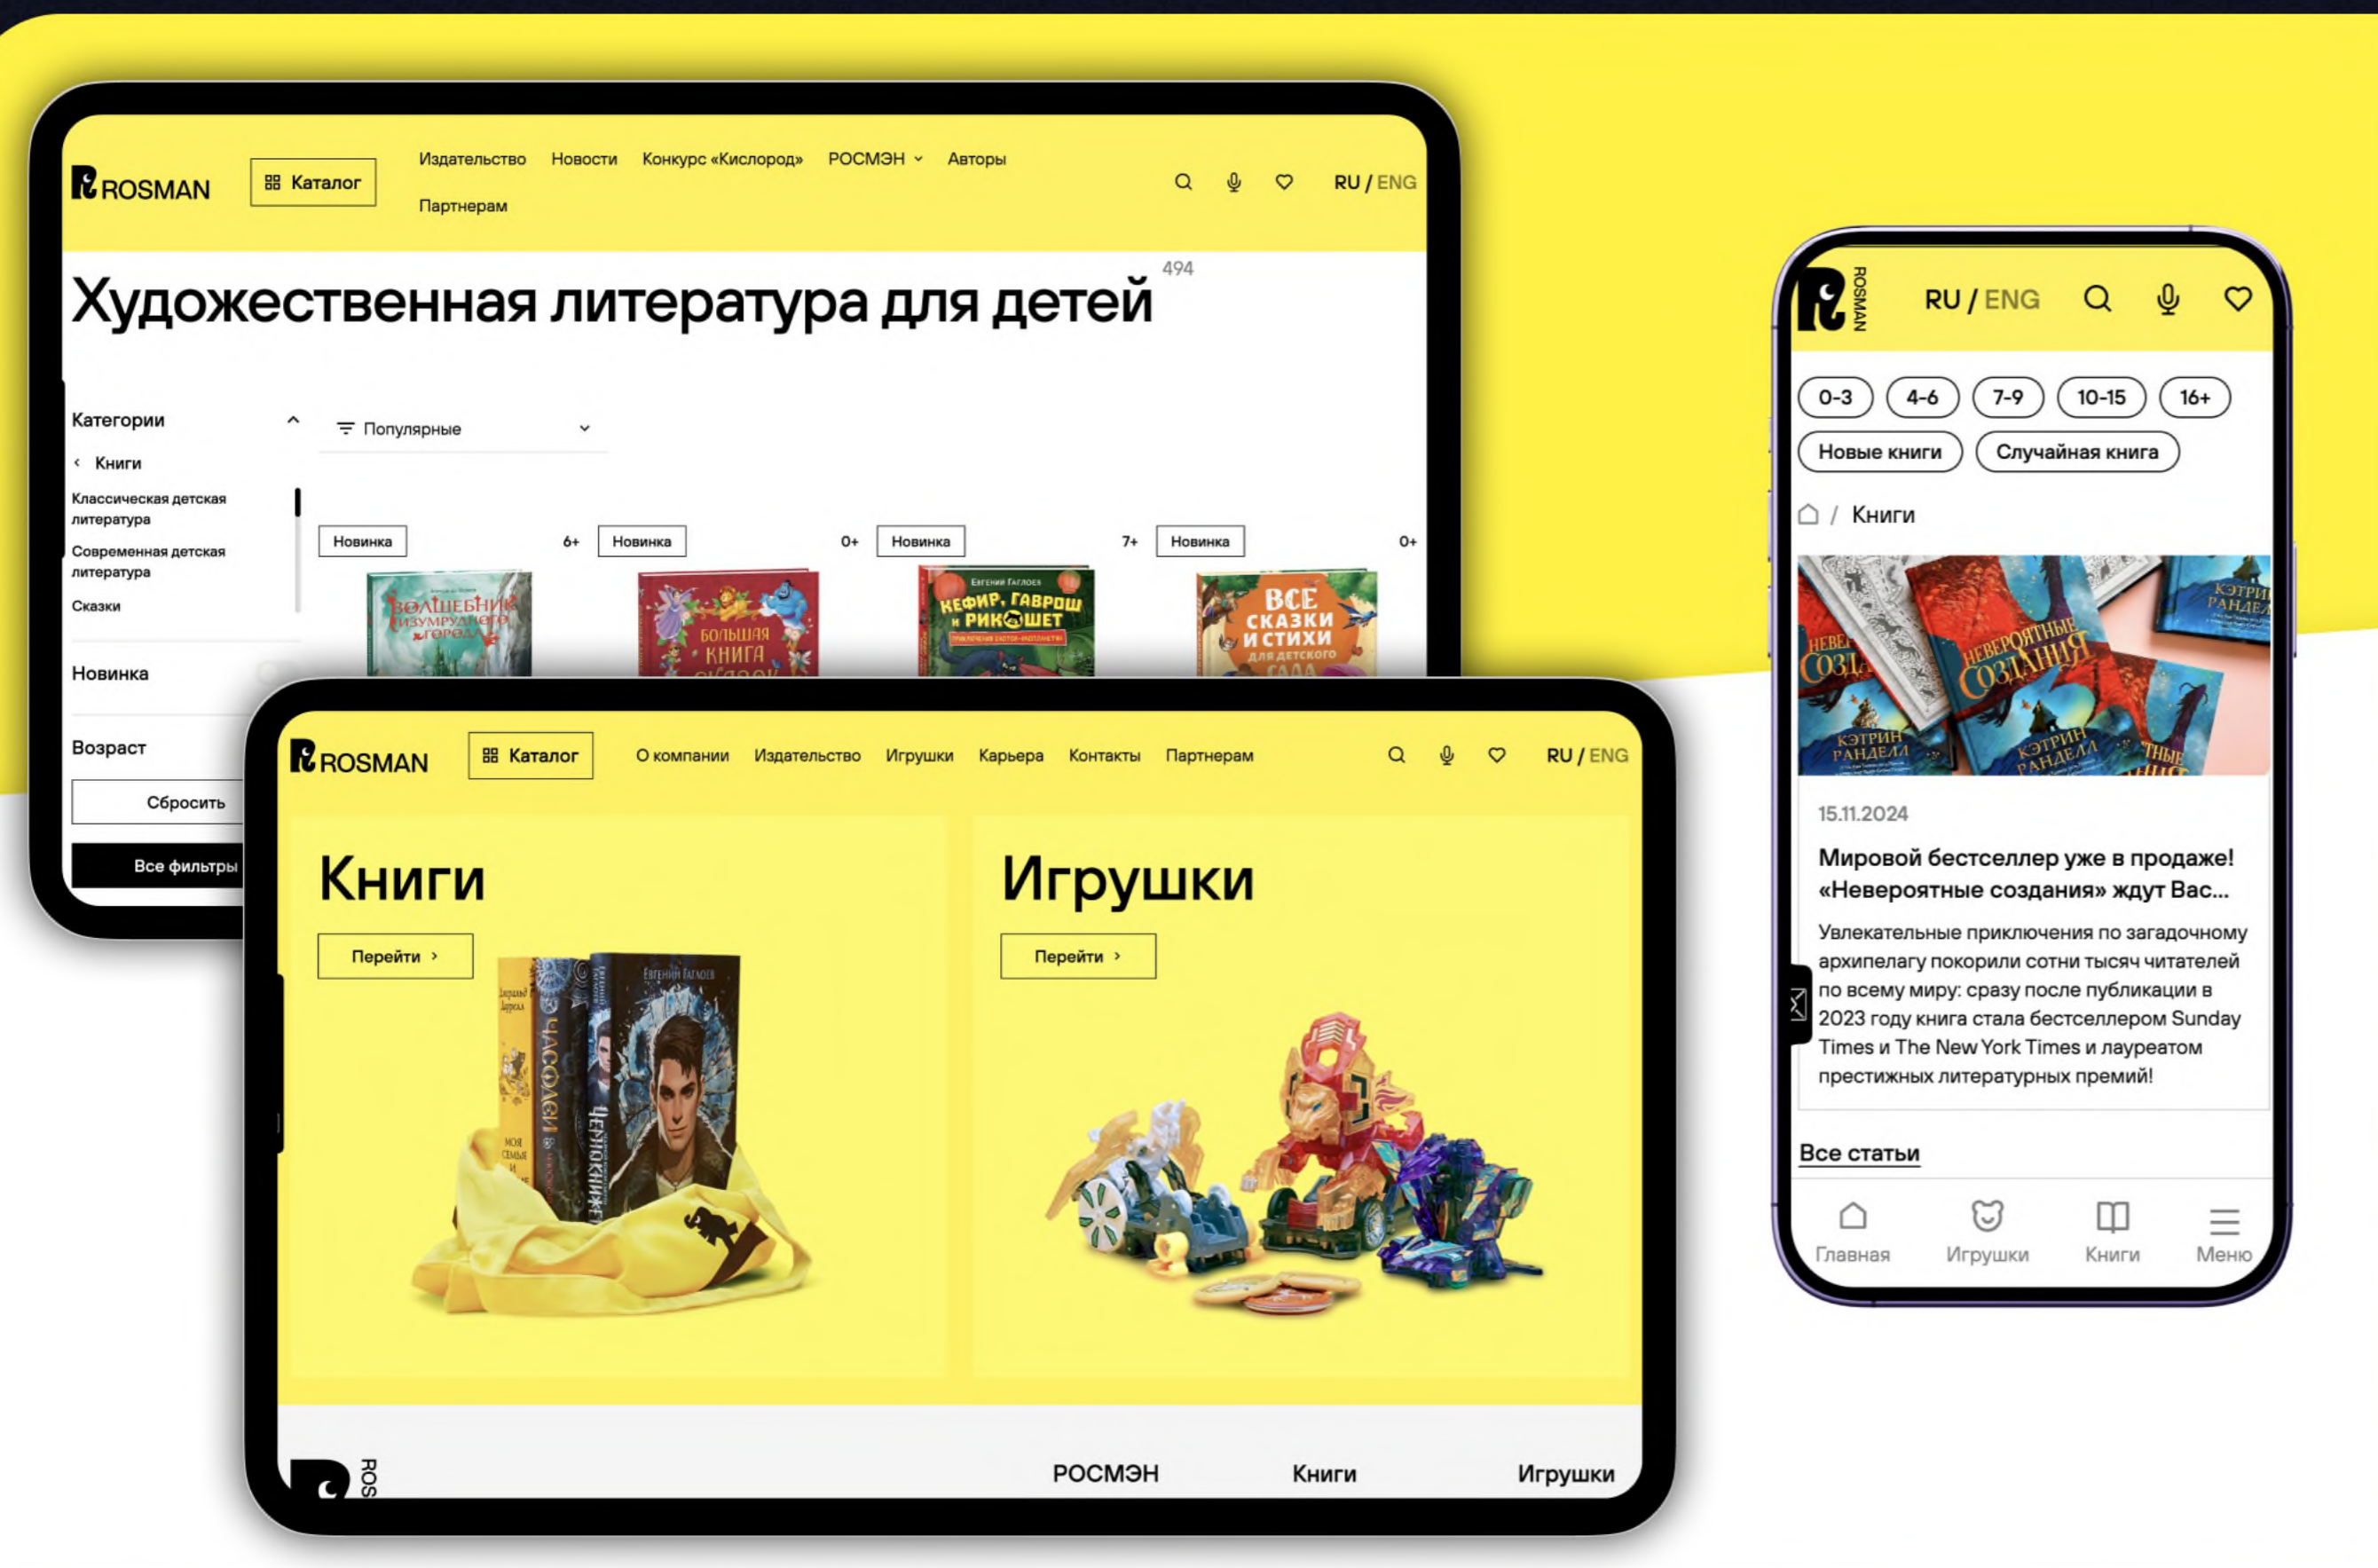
ROSMAN
Каталог
Издательство Новости Конкурс «Кислород» РОСМЭН Авторы
Партнерам
RU / ENG

Художественная литература для детей 494

Категории
Книги
Классическая детская литература
Современная детская литература
Сказки
Новинка
Возраст
Сбросить
Все фильтры

Популярные

Новинка 6+
Новинка 0+
Новинка 7+
Новинка 0+

Волшебник изумрудного города
Большая книга сказок
Евгений Гаглоев
Кефир, Гаврош и Рикошет
Все сказки и стихи для детского сада

ROSMAN
Каталог
О компании Издательство Игрушки Карьера Контакты Партнерам
RU / ENG

Книги
Перейти

Игрушки
Перейти

ROS
РОСМЭН Книги Игрушки

ROSMAN
RU / ENG
0-3 4-6 7-9 10-15 16+
Новые книги Случайная книга
/ Книги

15.11.2024
Мировой бестселлер уже в продаже! «Невероятные создания» ждут Вас...
Увлекательные приключения по загадочному архипелагу покорили сотни тысяч читателей по всему миру: сразу после публикации в 2023 году книга стала бестселлером Sunday Times и The New York Times и лауреатом престижных литературных премий!

Все статьи

Главная Игрушки Книги Меню